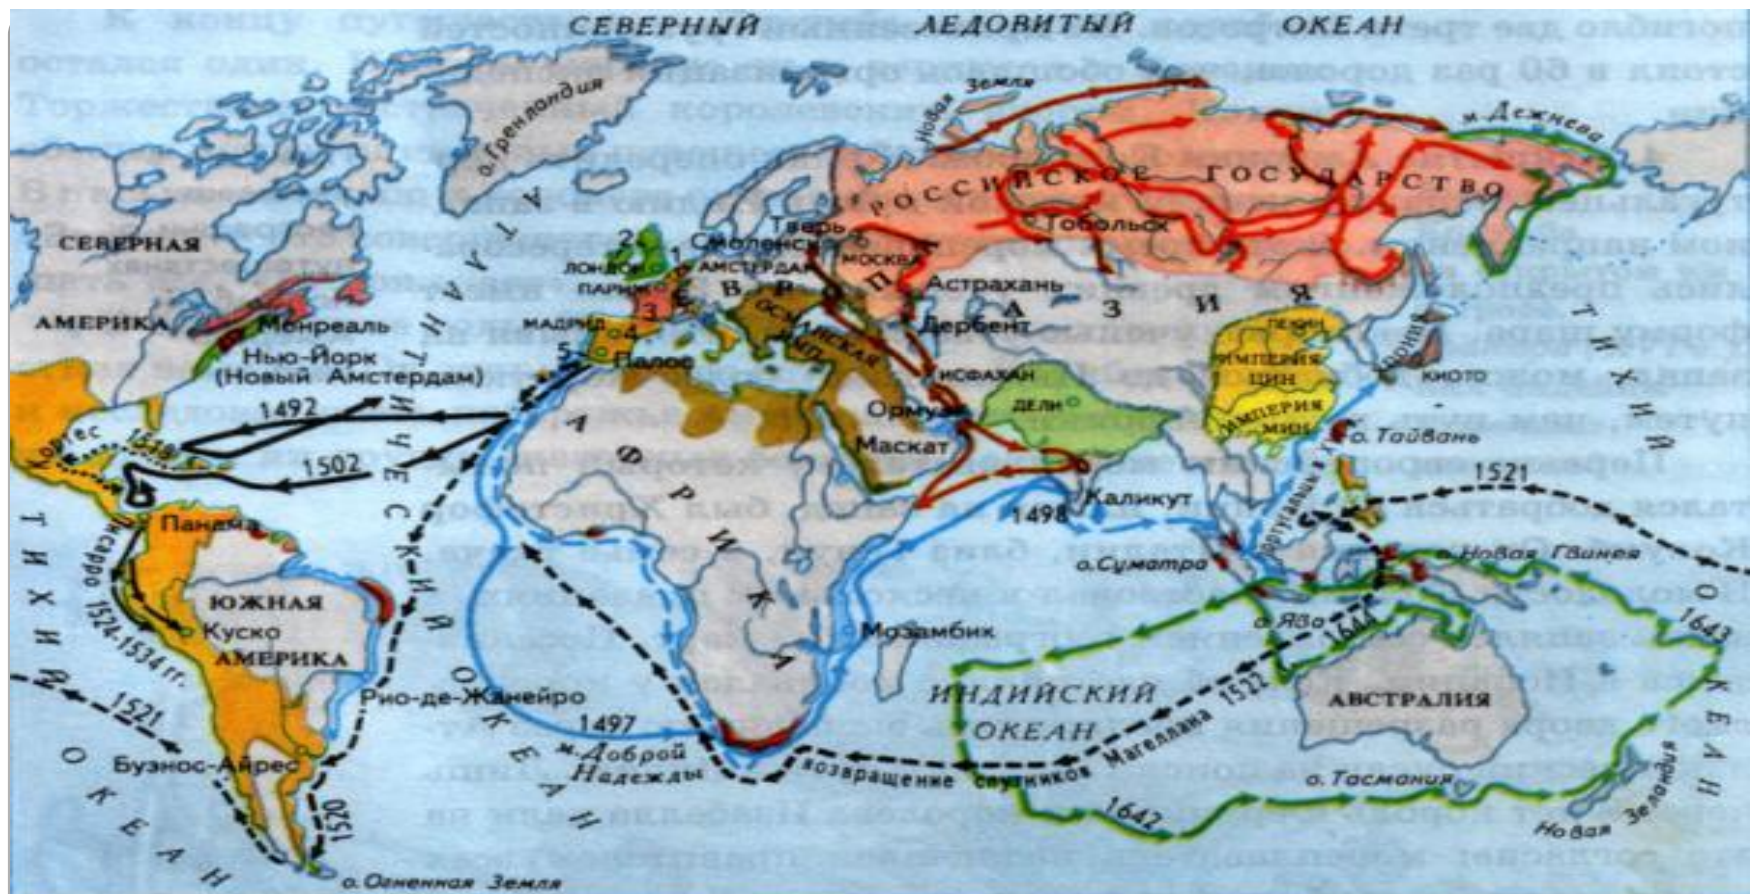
СЕВЕРНЫЙ ЛЕДОВИТЫЙ ОКЕАН

о. Гренландия

Новая Земля

м. Дежнева

РОССИЙСКОЕ ГОСУДАРСТВО

Тобольск

Тверь

Смоленск

МОСКВА

ЛОНДОН

АМСТЕРДАМ

ПАРИЖ

ЕВРОПА

МАДРИД

ОСМАНСКАЯ ИМП.

Астрахань

Дербент

АЗИЯ

2 1 3 4 5

СЕВЕРНАЯ

АМЕРИКА

Монреаль

Нью-Йорк (Новый Амстердам)

АТЛАНТИЧЕСКИЙ ОКЕАН

Палос

1492

1502

Кортес 1519

Панама

Писарро 1524-1534 гг.

ЮЖНАЯ АМЕРИКА

Куско

Рио-де-Жанейро

Буэнос-Айрес

1520

о. Огненная Земля

1521

ТИХИЙ ОКЕАН

АФРИКА

Исфахан

Ормуз

Маскат

ДЕЛИ

ПЕКИН

ИМПЕРИЯ ЦИН

ИМПЕРИЯ МИН

ЯПОНИЯ

КИОТО

о. Тайвань

Португальцы

1521

Каликут

1498

о. Суматра

о. Новая Гвинея

о. Ява

1644

1643

Мозамбик

1497

м. Доброй Надежды

ИНДИЙСКИЙ ОКЕАН

1522

Возвращение спутников Магеллана

АВСТРАЛИЯ

о. Тасмания

1642

Новая Зеландия

ТИХИЙ ОКЕАН